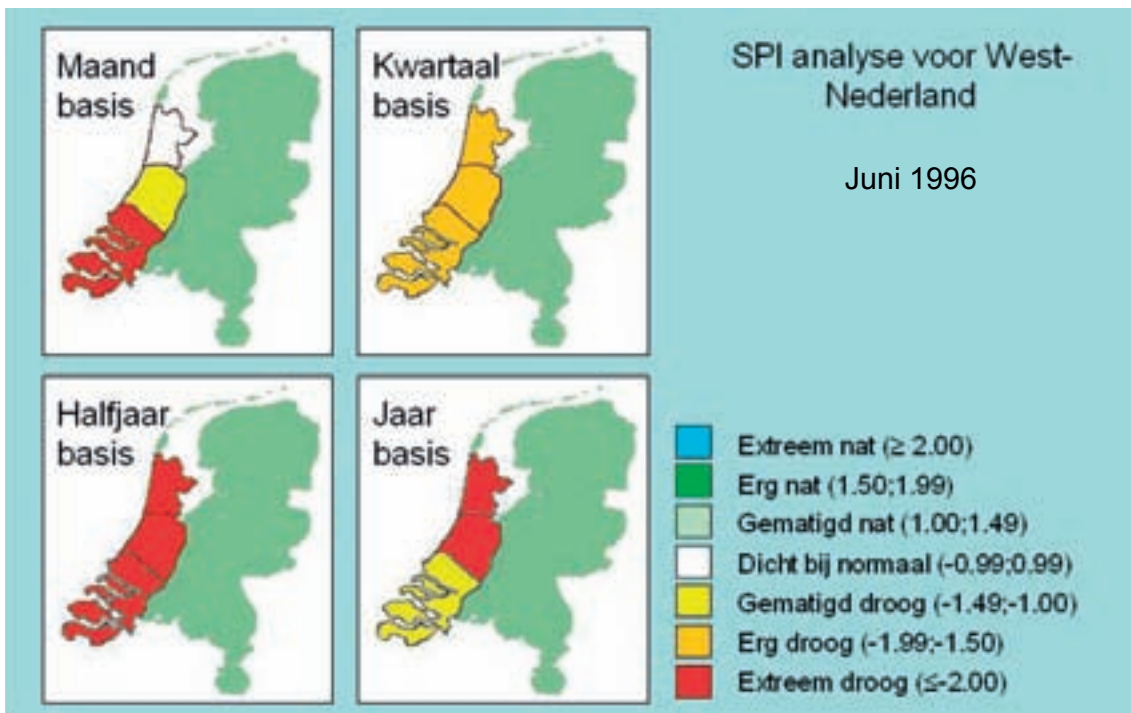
Maand basis

Kwartaal basis

SPI analyse voor West-Nederland

Juni 1996

Halfjaar basis

Jaar basis

Extreem nat ($\geq$ 2.00)
Erg nat (1.50;1.99)
Gematigd nat (1.00;1.49)
Dicht bij normaal (-0.99;0.99)
Gematigd droog (-1.49;-1.00)
Erg droog (-1.99;-1.50)
Extreem droog ($\leq$-2.00)